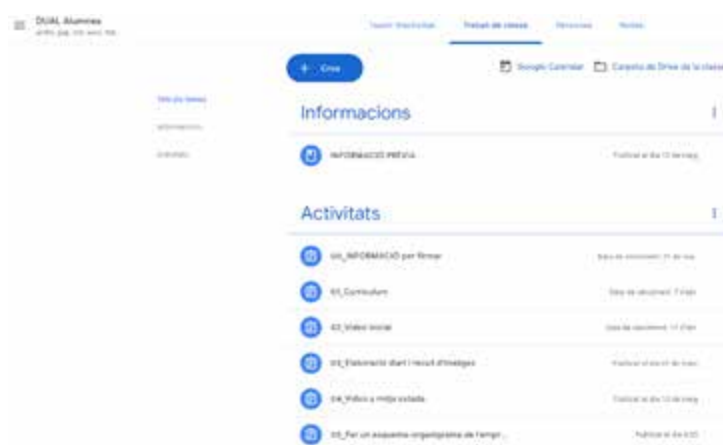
DUAL Alumnes
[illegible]

Tauler d'activitats	Treball de classe	Persones	Notes

+ Crea

Google Calendar	Carpeta de Drive de la classe

Tots els temes
Informacions
Activitats

Informacions

INFORMACIÓ PRÈVIA	Publicat el dia 13 de maig

Activitats

00_INFORMACIÓ per firmar	Data de venciment: 21 de mai

01_Currículum	Data de venciment: 7 d'abr

02_Vídeo inicial	Data de venciment: 17 d'abr

03_Elaboració diari i recull d'imatges	Publicat el dia 8 de maig

04_Vídeo a mitja estada	Publicat el dia 13 de maig

05_Fer un esquema-organigrama de l'empr...	Publicat el dia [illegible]